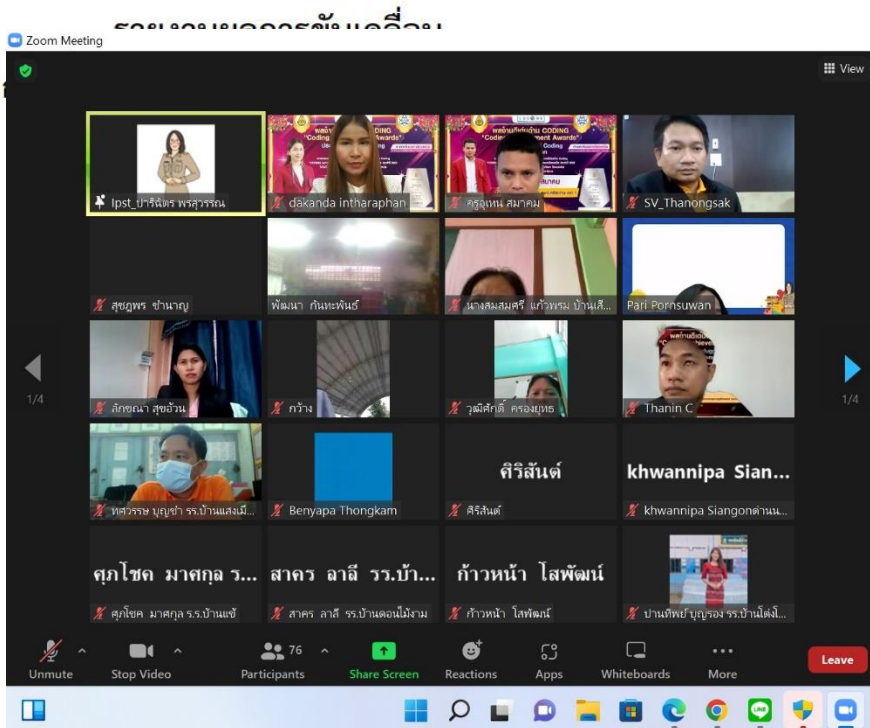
รายงานผลการขับเคลื่อน

Zoom Meeting

View

Ipst_ปารีณัตร พรสุวรรณ
dakanda intharaphan
ครูอุเทน สมาคม
SV_Thanongsak
สุชฎพร ชำนาญ
พัฒนา กันทะพันธ์
นางสมสมศรี แก้วพรม บ้านสี...
Pari Pornsuwan
ลักขณา สุขอ้วน
กว้าง
วุฒิศักดิ์ ครองยุทธ
Thanin C
ทศวรรษ บุญชำ รร.บ้านแสงเมื...
Benyapa Thongkam
ศิริสันต์
ศิริสันต์
khwannipa Sian...
khwannipa Siangonด่านน...
ศุภโชค มาศกุล ร...
ศุภโชค มาศกุล ร.ร.บ้านแข้
สาคร ลาลี รร.บ้า...
สาคร ลาลี รร.บ้านดอนไม้งาม
ก้าวหน้า โสพัฒน์
ก้าวหน้า โสพัฒน์
ปานทิพย์ บุญรอง รร.บ้านโต่งโ...

1/4
1/4

Unmute
Stop Video
76
Participants
Share Screen
Reactions
Apps
Whiteboards
More
Leave